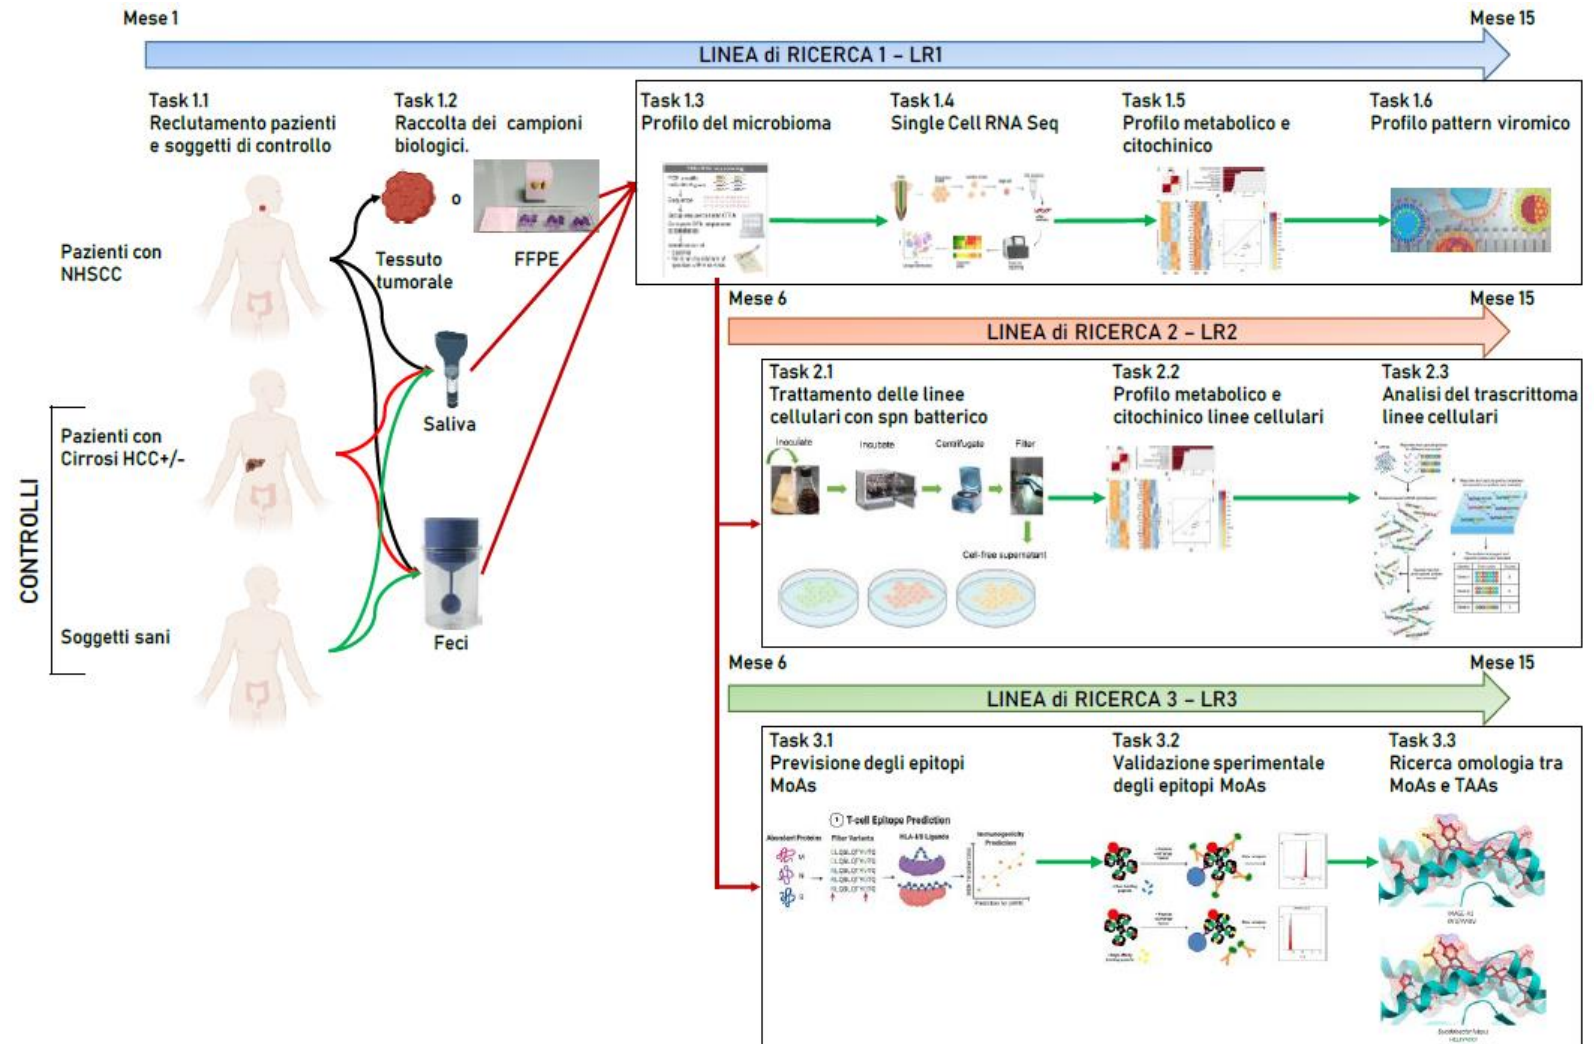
Mese 1

Mese 15

LINEA di RICERCA 1 – LR1

Task 1.1
Reclutamento pazienti e soggetti di controllo

Task 1.2
Raccolta dei campioni biologici.

Task 1.3
Profilo del microbioma

Task 1.4
Single Cell RNA Seq

Task 1.5
Profilo metabolico e citochinico

Task 1.6
Profilo pattern viromico

Pazienti con NHSCC

o

Tessuto tumorale

FFPE

Mese 6

Mese 15

LINEA di RICERCA 2 – LR2

Saliva

CONTROLLI

Pazienti con Cirrosi HCC+/-

Task 2.1
Trattamento delle linee cellulari con spn batterico

Task 2.2
Profilo metabolico e citochinico linee cellulari

Task 2.3
Analisi del trascrittoma linee cellulari

Inoculate

Incubate

Centrifugate

Filter

Cell-free supernatant

Soggetti sani

Feci

Mese 6

Mese 15

LINEA di RICERCA 3 – LR3

Task 3.1
Previsione degli epitopi MoAs

Task 3.2
Validazione sperimentale degli epitopi MoAs

Task 3.3
Ricerca omologia tra MoAs e TAAs

T-cell Epitope Prediction

Aberrant Proteins

Filter Variants

HLA-I/II Ligands

Immunogenicity Prediction